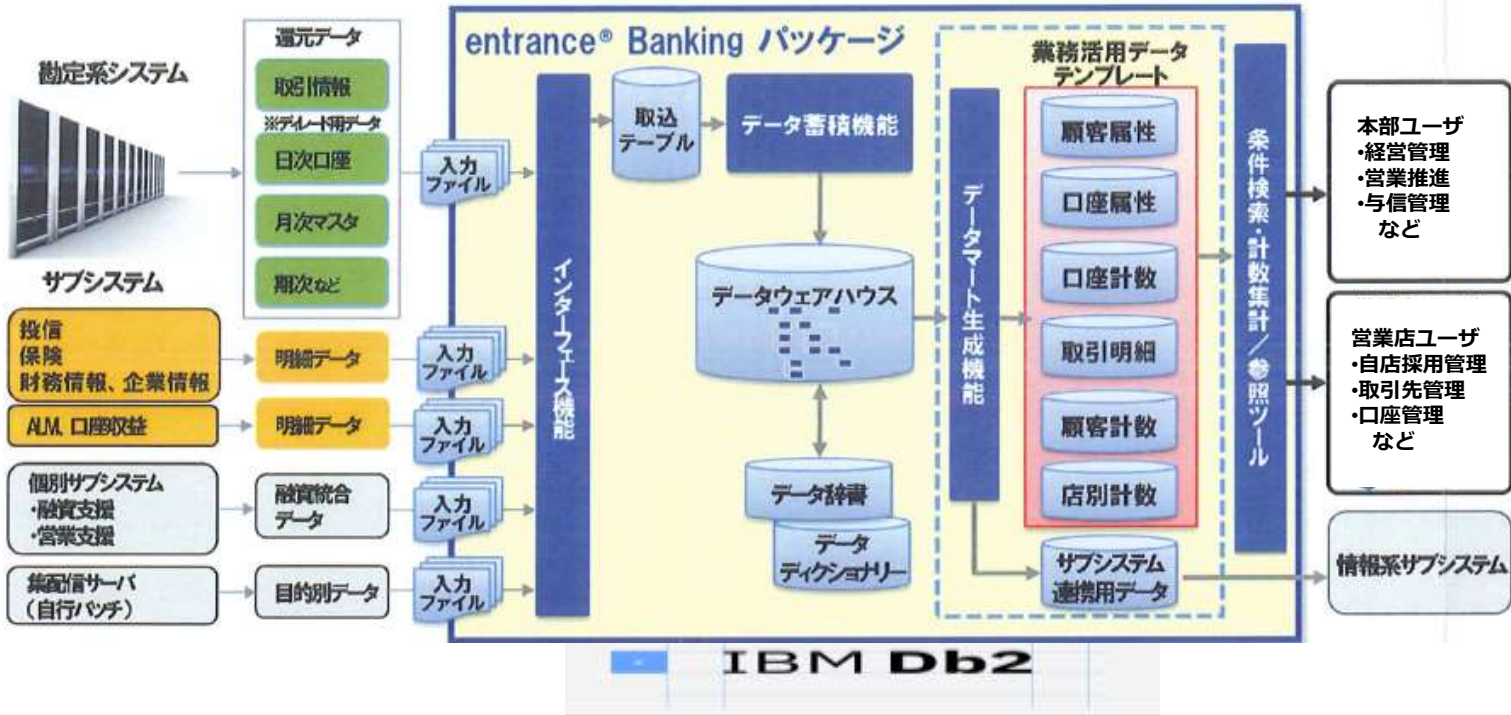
勘定系システム

還元データ

取引情報

※ディレード用データ

日次口座

月次マスタ

期次など

サブシステム

投信
保険
財務情報、企業情報

明細データ

ALM、口座収益

明細データ

個別サブシステム
・融資支援
・営業支援

融資統合データ

集配信サーバ
（自行バッチ）

目的別データ

入力ファイル

入力ファイル

入力ファイル

入力ファイル

入力ファイル

entrance® Banking パッケージ

インターフェース機能

取込テーブル

データ蓄積機能

データウェアハウス

データ辞書

データディクショナリー

データマート生成機能

業務活用データテンプレート

顧客属性

口座属性

口座計数

取引明細

顧客計数

店別計数

サブシステム連携用データ

条件検索・計数集計／参照ツール

本部ユーザ
・経営管理
・営業推進
・与信管理
など

営業店ユーザ
・自店採用管理
・取引先管理
・口座管理
など

情報系サブシステム

IBM Db2